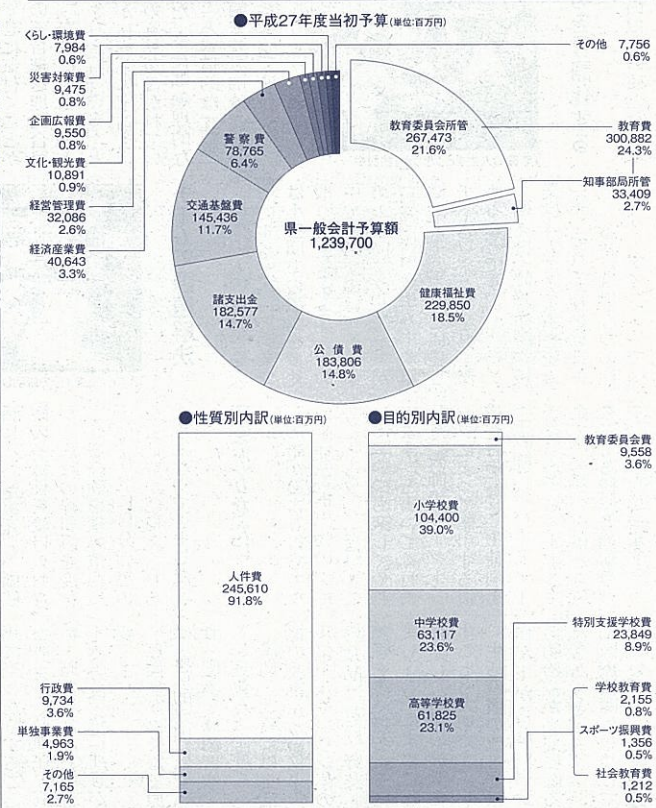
●平成27年度当初予算(単位:百万円)

くらし・環境費
7,984
0.6%

災害対策費
9,475
0.8%

企画広報費
9,550
0.8%

文化・観光費
10,891
0.9%

経営管理費
32,086
2.6%

経済産業費
40,643
3.3%

その他 7,756
0.6%

教育委員会所管
267,473
21.6%

教育費
300,882
24.3%

知事部局所管
33,409
2.7%

警察費
78,765
6.4%

交通基盤費
145,436
11.7%

県一般会計予算額
1,239,700

諸支出金
182,577
14.7%

健康福祉費
229,850
18.5%

公債費
183,806
14.8%

●性質別内訳(単位:百万円)

人件費
245,610
91.8%

行政費
9,734
3.6%

単独事業費
4,963
1.9%

その他
7,165
2.7%

●目的別内訳(単位:百万円)

教育委員会費
9,558
3.6%

小学校費
104,400
39.0%

中学校費
63,117
23.6%

特別支援学校費
23,849
8.9%

高等学校費
61,825
23.1%

学校教育費
2,155
0.8%

スポーツ振興費
1,356
0.5%

社会教育費
1,212
0.5%